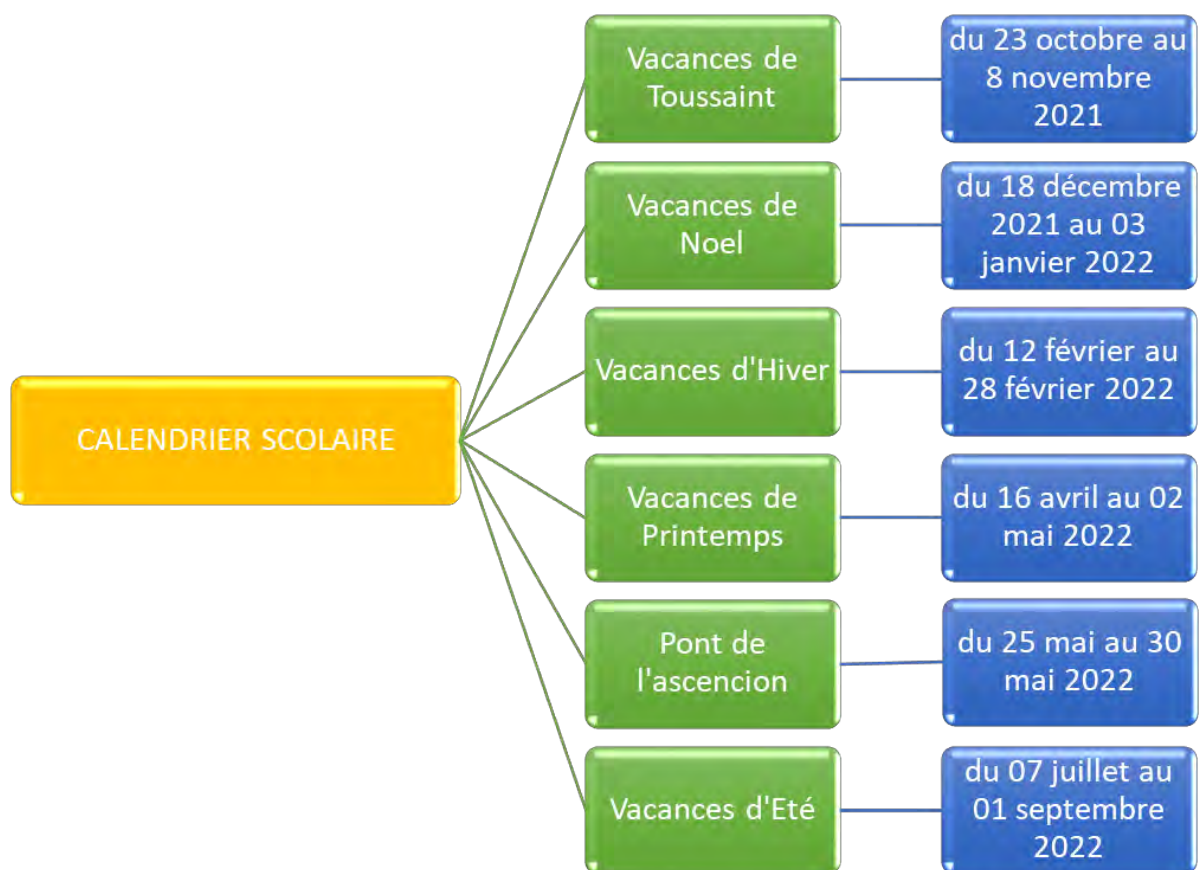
CALENDRIER SCOLAIRE

Vacances de Toussaint

du 23 octobre au 8 novembre 2021

Vacances de Noel

du 18 décembre 2021 au 03 janvier 2022

Vacances d'Hiver

du 12 février au 28 février 2022

Vacances de Printemps

du 16 avril au 02 mai 2022

Pont de l'ascencion

du 25 mai au 30 mai 2022

Vacances d'Eté

du 07 juillet au 01 septembre 2022